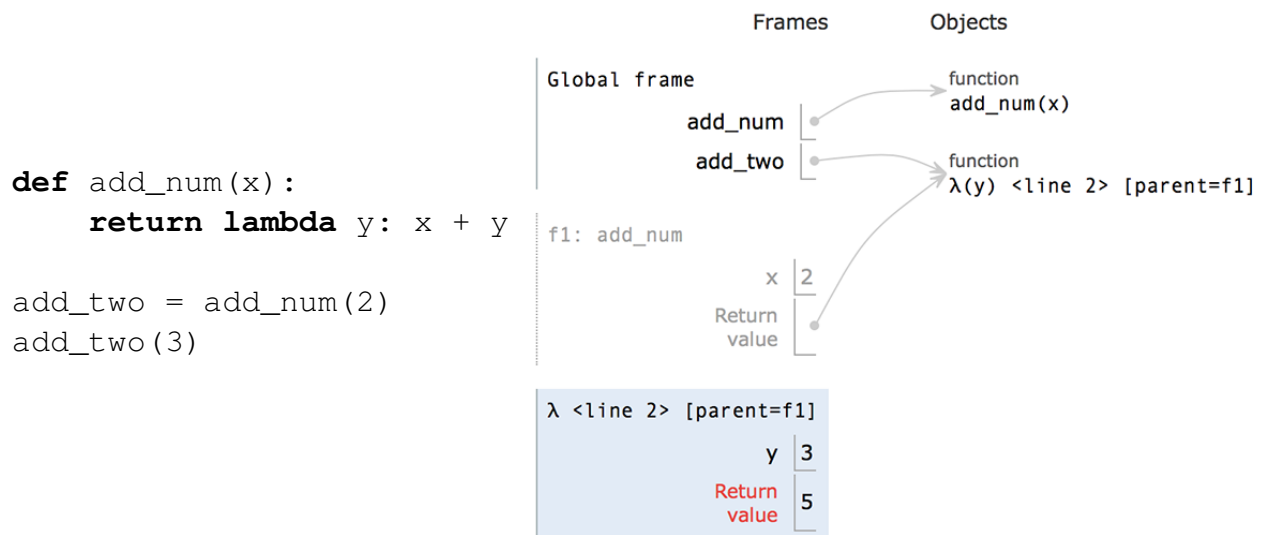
def add_num(x):
    return lambda y: x + y

add_two = add_num(2)
add_two(3)

Frames

Objects

Global frame

add_num

add_two

function
add_num(x)

function
λ(y) <line 2> [parent=f1]

f1: add_num

x 2

Return value

λ <line 2> [parent=f1]

y 3

Return value 5